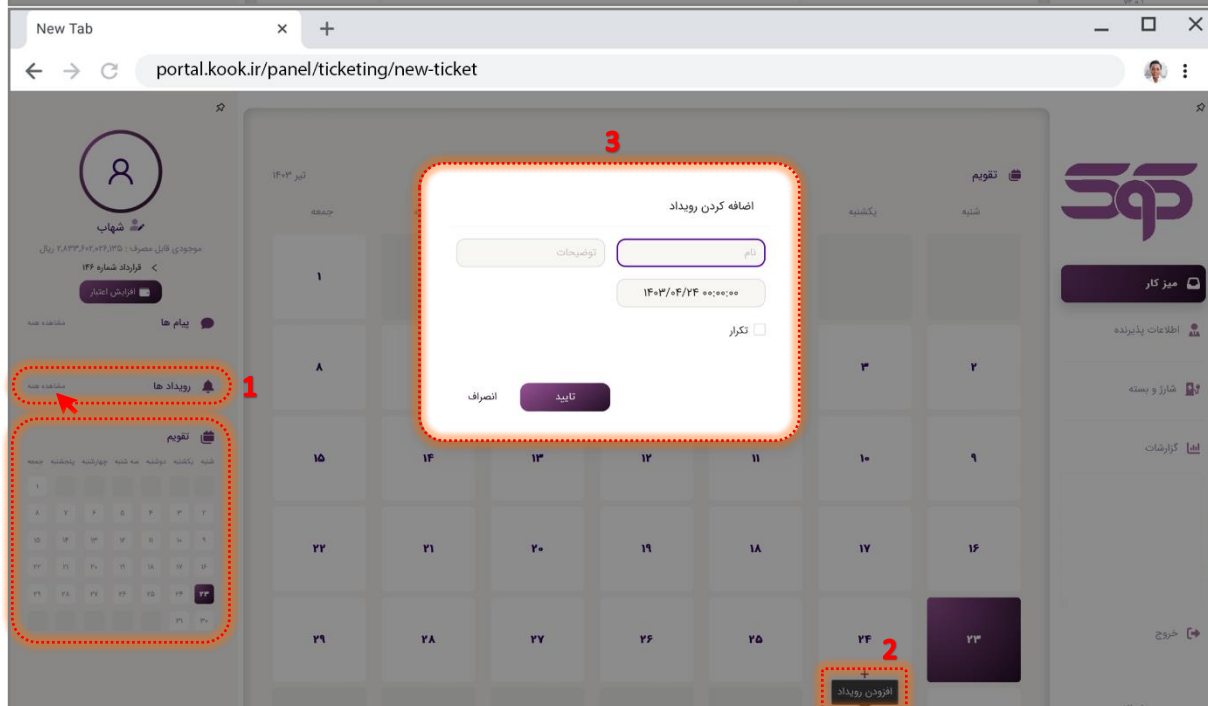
New Tab
portal.kook.ir/panel/ticketing/new-ticket

شهاب
موجودی قابل مصرف: ۲,۸۳۳,۶۰۲,۰۳۶,۱۳۵ ریال
قرارداد شماره ۱۴۶
افزایش اعتبار
پیام ها
مشاهده همه
رویداد ها
مشاهده همه
1
تقویم
شنبه یکشنبه دوشنبه سه شنبه چهارشنبه پنجشنبه جمعه

تیر ۱۴۰۳
تقویم
شنبه یکشنبه جمعه

3
اضافه کردن رویداد
نام
توضیحات
۱۴۰۳/۰۴/۲۴ ۰۰:۰۰:۰۰
تکرار
تایید
انصراف

| ۲ | ۳ | | | | | ۸ |
| ۹ | ۱۰ | ۱۱ | ۱۲ | ۱۳ | ۱۴ | ۱۵ |
| ۱۶ | ۱۷ | ۱۸ | ۱۹ | ۲۰ | ۲۱ | ۲۲ |
| ۲۳ | ۲۴ | ۲۵ | ۲۶ | ۲۷ | ۲۸ | ۲۹ |

۱
2
+
افزودن رویداد

میز کار
اطلاعات پذیرنده
شارژ و بسته
گزارشات
خروج